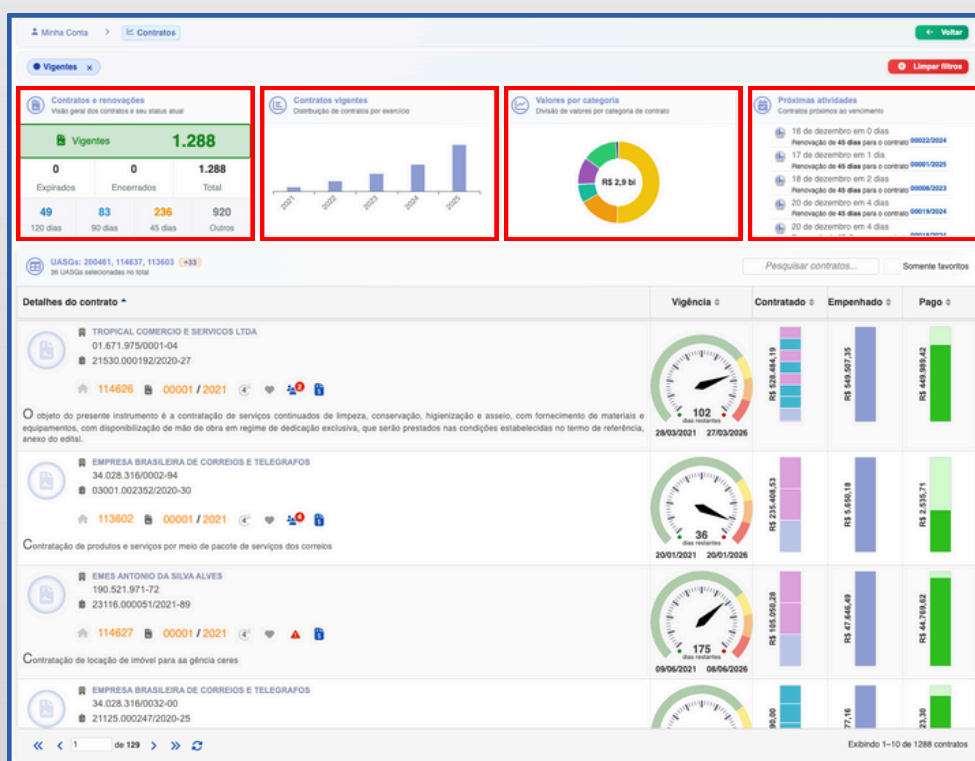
Minha Conta > Contratos

← Voltar

Vigentes ×

Limpar filtros

Contratos e renovações
Visão geral dos contratos e seu status atual

Vigentes 1.288

| 0 | 0 | 1.288 |
|---|---|---|
| Expirados | Encerrados | Total |

| 49 | 83 | 236 | 920 |
|---|---|---|---|
| 120 dias | 90 dias | 45 dias | Outros |

Contratos vigentes
Distribuição de contratos por exercício

2021 2022 2023 2024 2025

Valores por categoria
Divisão de valores por categoria de contrato

R$ 2,9 bi

Próximas atividades
Contratos próximos ao vencimento

16 de dezembro em 0 dias
Renovação de 45 dias para o contrato 00022/2024
17 de dezembro em 1 dia
Renovação de 45 dias para o contrato 00001/2025
18 de dezembro em 2 dias
Renovação de 45 dias para o contrato 00006/2023
20 de dezembro em 4 dias
Renovação de 45 dias para o contrato 00019/2024
20 de dezembro em 4 dias

UASGs: 200461, 114637, 113603 +33
36 UASGs selecionadas no total

Pesquisar contratos...

Somente favoritos

| Detalhes do contrato | Vigência | Contratado | Empenhado | Pago |
|---|---|---|---|---|
| TROPICAL COMERCIO E SERVICOS LTDA<br>01.671.975/0001-04<br>21530.000192/2020-27<br>114626 00001 / 2021<br>O objeto do presente instrumento é a contratação de serviços continuados de limpeza, conservação, higienização e asseio, com fornecimento de materiais e equipamentos, com disponibilização de mão de obra em regime de dedicação exclusiva, que serão prestados nas condições estabelecidas no termo de referência, anexo do edital. | 102 dias restantes<br>28/03/2021 27/03/2026 | R$ 528.484,19 | R$ 549.507,35 | R$ 449.989,42 |
| EMPRESA BRASILEIRA DE CORREIOS E TELEGRAFOS<br>34.028.316/0002-94<br>03001.002352/2020-30<br>113602 00001 / 2021<br>Contratação de produtos e serviços por meio de pacote de serviços dos correios | 36 dias restantes<br>20/01/2021 20/01/2026 | R$ 235.408,53 | R$ 5.650,18 | R$ 2.535,71 |
| EMES ANTONIO DA SILVA ALVES<br>190.521.971-72<br>23116.000051/2021-89<br>114627 00001 / 2021<br>Contratação de locação de imóvel para aa gência ceres | 175 dias restantes<br>09/06/2021 08/06/2026 | R$ 165.050,28 | R$ 47.646,49 | R$ 44.769,62 |
| EMPRESA BRASILEIRA DE CORREIOS E TELEGRAFOS<br>34.028.316/0032-00<br>21125.000247/2020-25 | | 90,00 | 77,16 | 23,30 |

« ‹ 1 de 129 › » 

Exibindo 1–10 de 1288 contratos